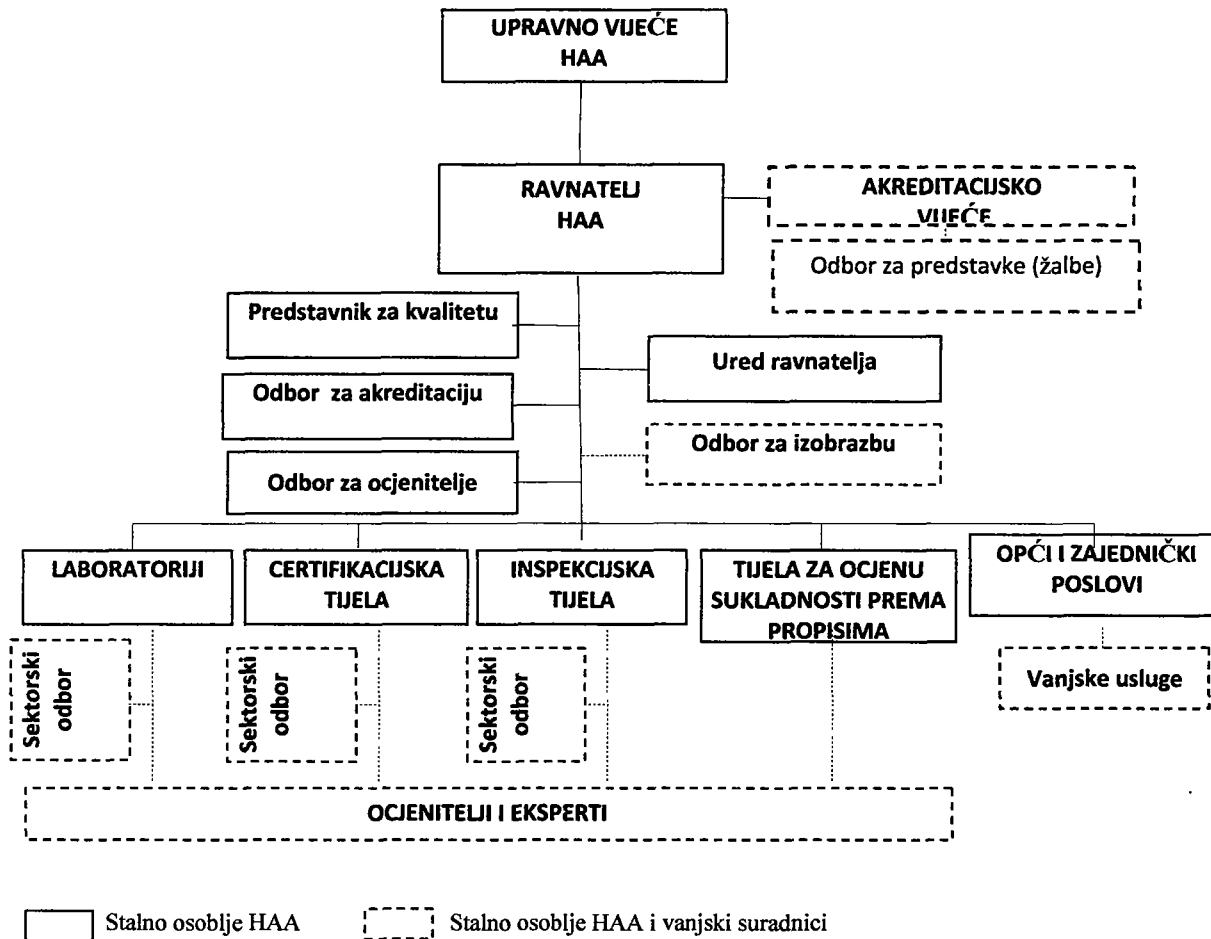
UPRAVNO VIJEĆE HAA

RAVNATELJ HAA

AKREDITACIJSKO VIJEĆE

Odbor za predstavke (žalbe)

Predstavnik za kvalitetu

Ured ravnatelja

Odbor za akreditaciju

Odbor za izobrazbu

Odbor za ocjenitelje

LABORATORIJI

CERTIFIKACIJSKA TIJELA

INSPEKCIJSKA TIJELA

TIJELA ZA OCJENU SUKLADNOSTI PREMA PROPISIMA

OPĆI I ZAJEDNIČKI POSLOVI

Sektorski odbor

Sektorski odbor

Sektorski odbor

Vanjske usluge

OCJENITELJI I EKSPERTI

Stalno osoblje HAA

Stalno osoblje HAA i vanjski suradnici